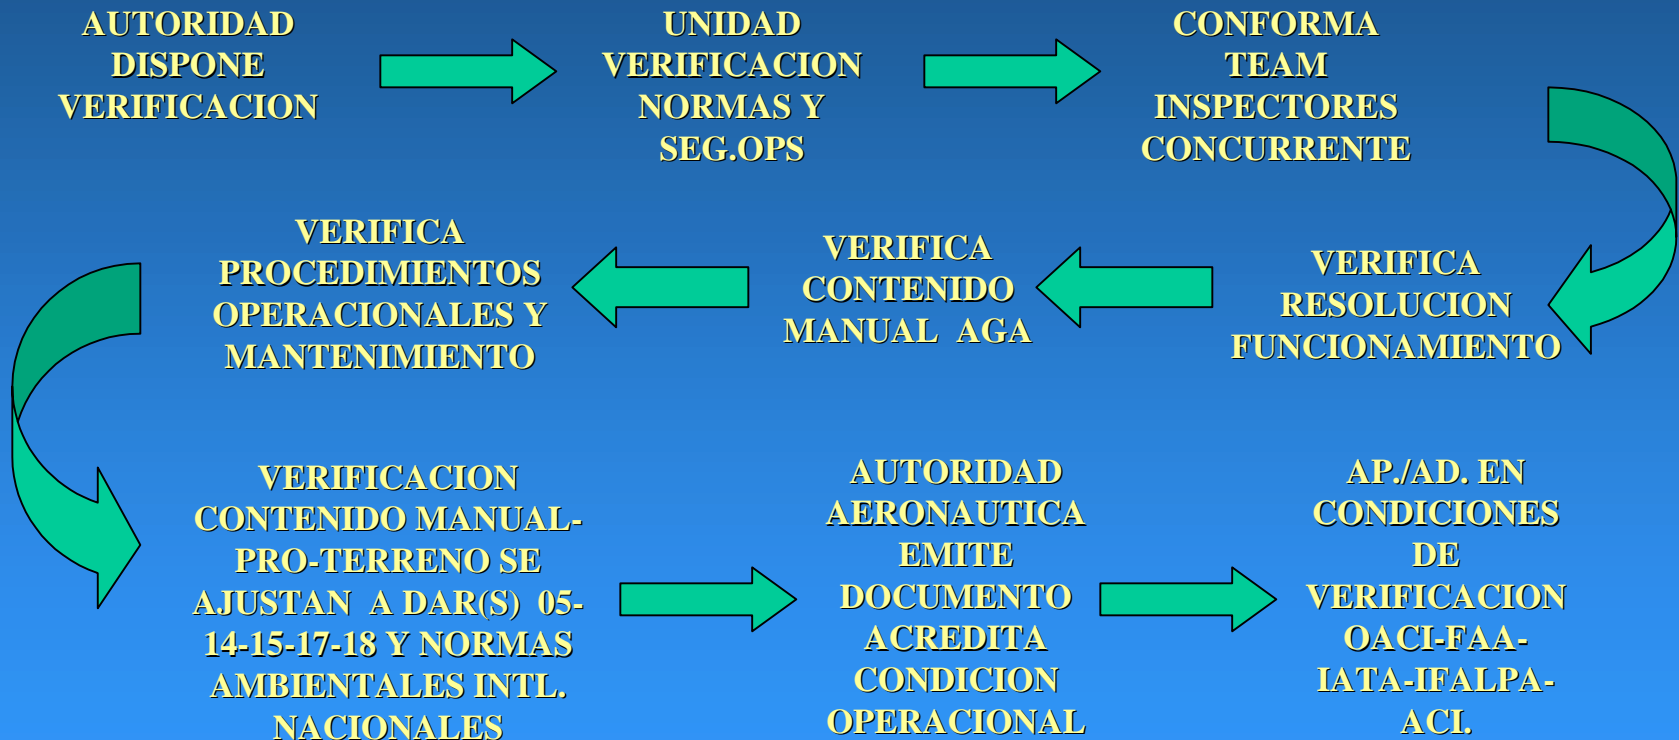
AUTORIDAD DISPONE VERIFICACION

UNIDAD VERIFICACION NORMAS Y SEG.OPS

CONFORMA TEAM INSPECTORES CONCURRENTE

VERIFICA RESOLUCION FUNCIONAMIENTO

VERIFICA CONTENIDO MANUAL AGA

VERIFICA PROCEDIMIENTOS OPERACIONALES Y MANTENIMIENTO

VERIFICACION CONTENIDO MANUAL-PRO-TERRENO SE AJUSTAN A DAR(S) 05-14-15-17-18 Y NORMAS AMBIENTALES INTL. NACIONALES

AUTORIDAD AERONAUTICA EMITE DOCUMENTO ACREDITA CONDICION OPERACIONAL

AP./AD. EN CONDICIONES DE VERIFICACION OACI-FAA-IATA-IFALPA-ACI.